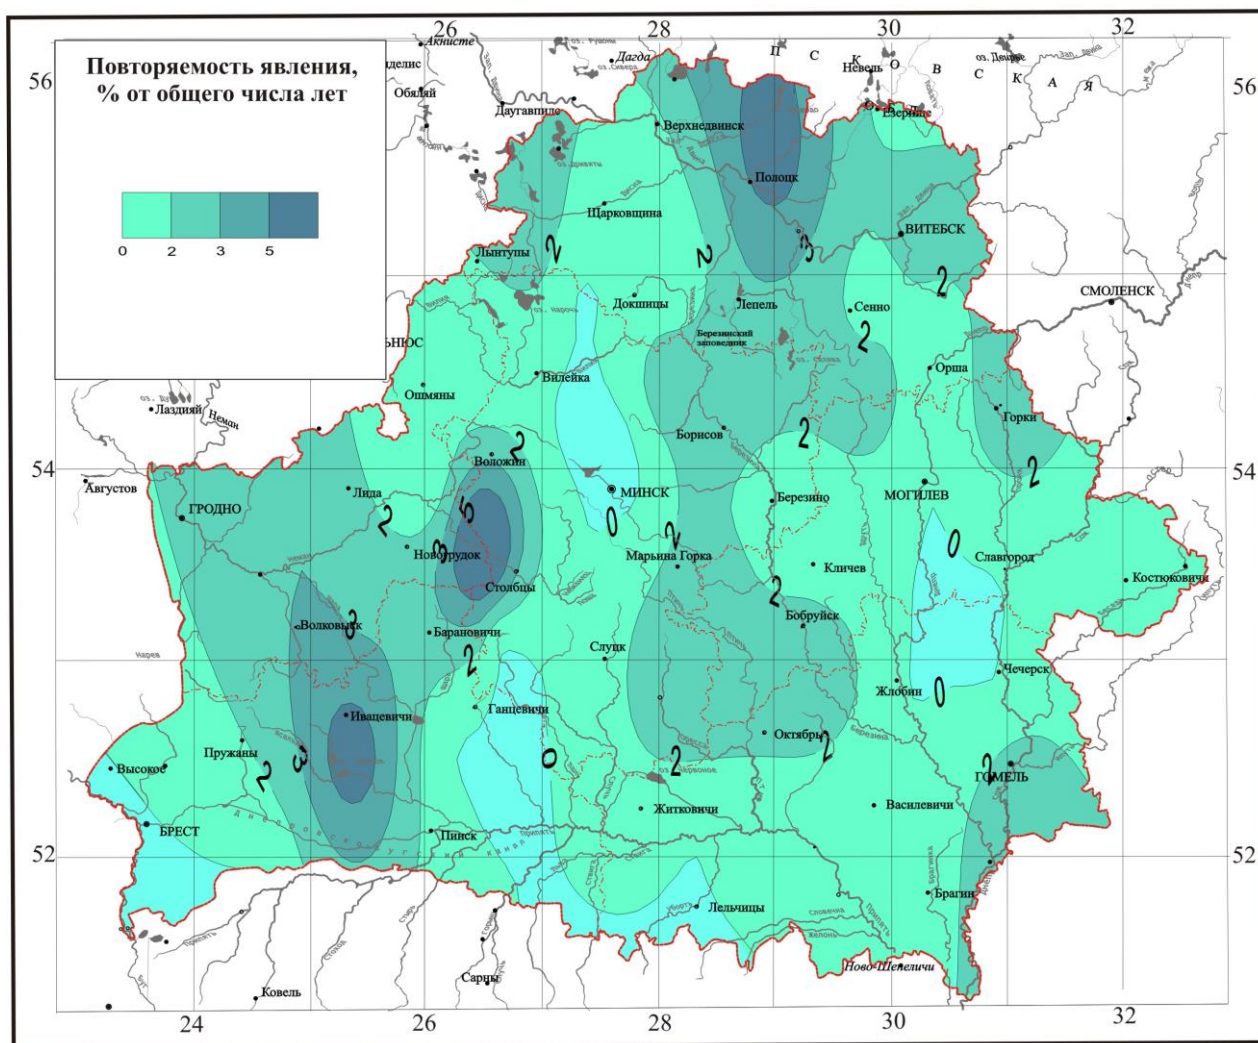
Повторяемость явления, % от общего числа лет

0 2 3 5

26 28 30 32

56 56

54 54

52 52

24 26 28 30 32

Акнисте
Дагда
Даугавпилс
Обеляй
Верхнедвинск
Полоцк
Невель
П С К О В С К А Я
Езерище
Щарковщина
ВИТЕБСК
Лынтупы
Докшицы
Лепель
Сенно
СМОЛЕНСК
Березинский заповедник
Вилейка
Ошмяны
Орша
Лаздияй
Неман
Горки
Борисов
Воложин
Августов
ГРОДНО
Лида
МИНСК
Березино
МОГИЛЕВ
Новогрудок
Марьина Горка
Кличев
Славгород
Костюковичи
Столбцы
Волковыск
Барановичи
Бобруйск
Слуцк
Чечерск
Ганцевичи
Жлобин
Ивацевичи
Октябрь
Высокое
Пружаны
ГОМЕЛЬ
БРЕСТ
Житковичи
Василевичи
Пинск
Брагин
Лельчицы
Ново-Шепеличи
Сарны
Ковель

2 2 3 2 2 2 2 5 3 0 2 2 2 2 3 0 0 2 3 2 0 2 2 2 3 2